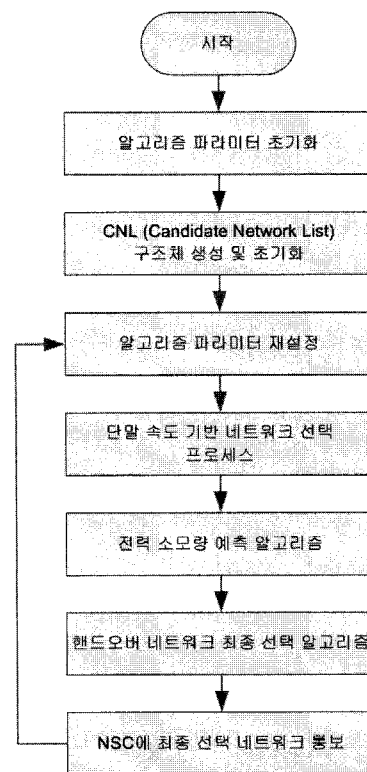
시작

알고리즘 파라미터 초기화

CNL (Candidate Network List) 구조체 생성 및 초기화

알고리즘 파라미터 재설정

단말 속도 기반 네트워크 선택 프로세스

전력 소모량 예측 알고리즘

핸드오버 네트워크 최종 선택 알고리즘

NSC에 최종 선택 네트워크 통보